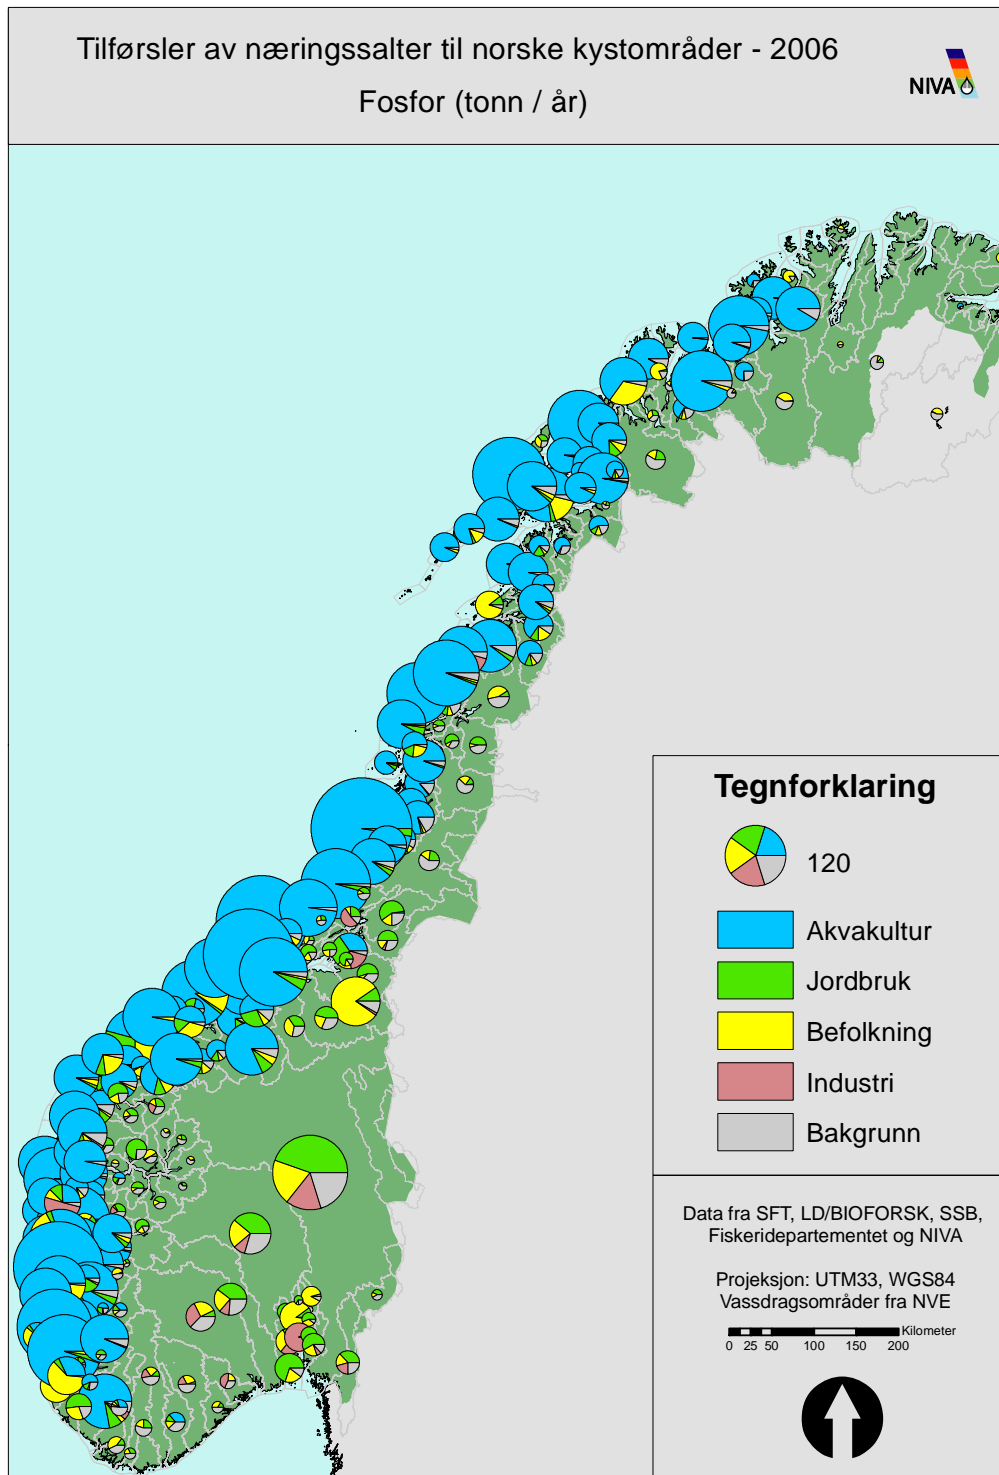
Tilførsler av næringssalter til norske kystområder - 2006

Fosfor (tonn / år)

NIVA

Tegnforklaring

120

Akvakultur

Jordbruk

Befolkning

Industri

Bakgrunn

Data fra SFT, LD/BIOFORSK, SSB, Fiskeridepartementet og NIVA

Projeksjon: UTM33, WGS84
Vassdragsområder fra NVE

Kilometer
0 25 50 100 150 200